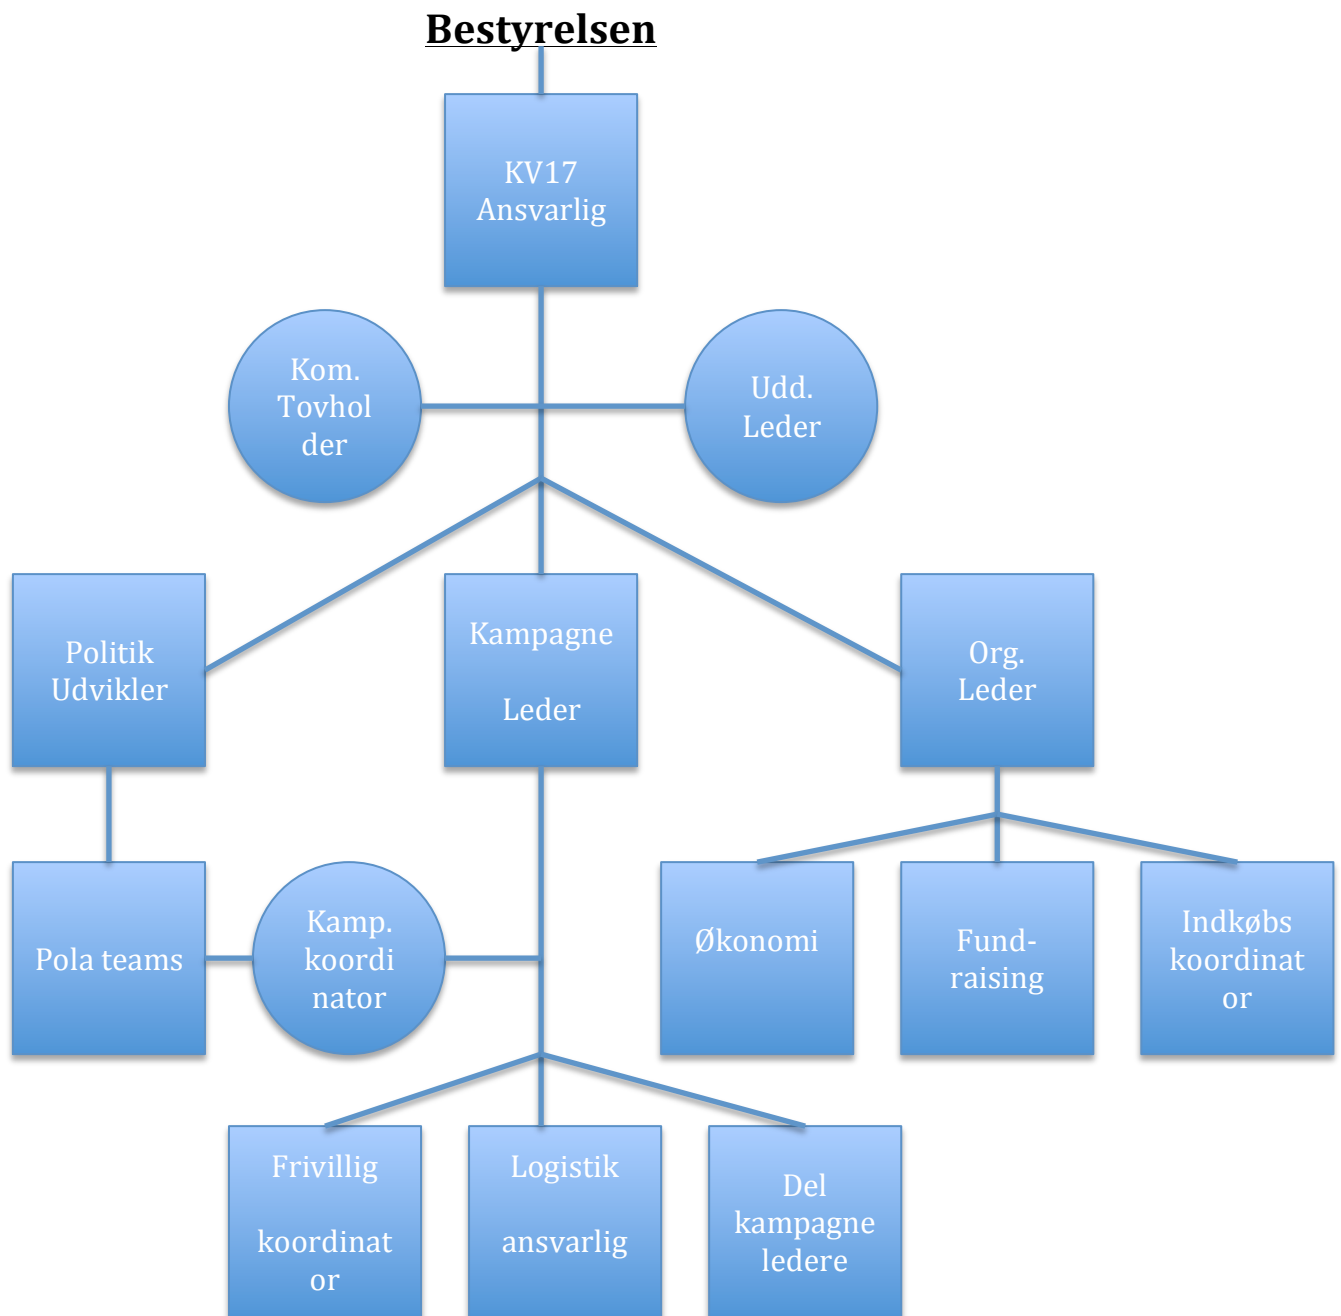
Bestyrelsen

KV17 Ansvarlig

Kom. Tovholder

Udd. Leder

Politik Udvikler

Kampagne

Leder

Org. Leder

Pola teams

Kamp. koordinator

Økonomi

Fund-raising

Indkøbs koordinator

Frivillig

koordinator

Logistik

ansvarlig

Del kampagne ledere